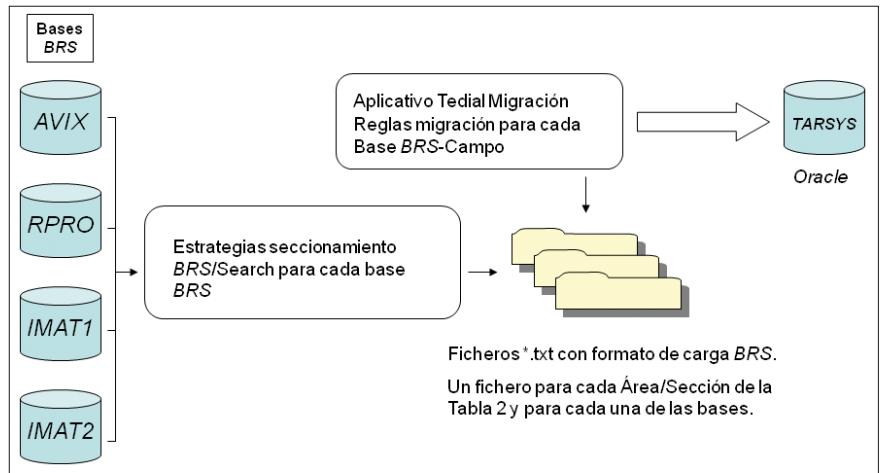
Bases
BRS

AVIX

RPRO

IMAT1

IMAT2

Aplicativo Tedial Migración
Reglas migración para cada
Base BRS-Campo

TARSYS

Oracle

Estrategias seccionamiento
BRS/Search para cada base
BRS

Ficheros *.txt con formato de carga BRS.

Un fichero para cada Área/Sección de la Tabla 2 y para cada una de las bases.